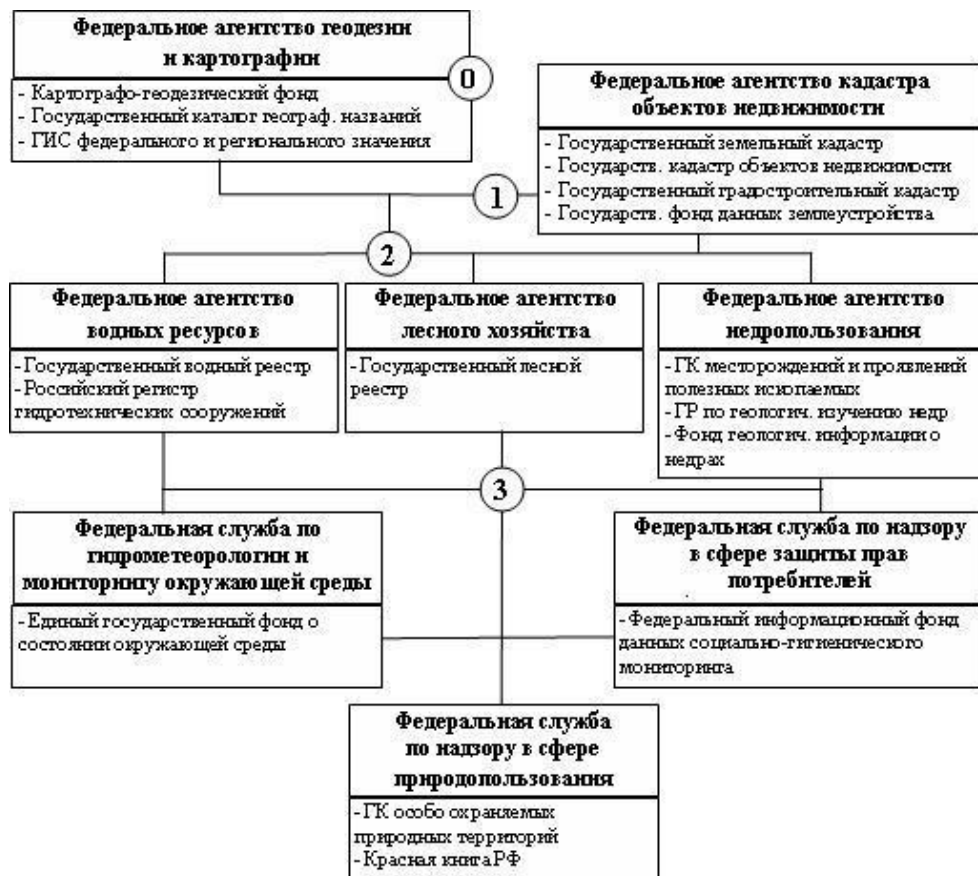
Федеральное агентство геодезии и картографии

0

- Картографо-геодезический фонд
- Государственный каталог географ. названий
- ГИС федерального и регионального значения

Федеральное агентство кадастра объектов недвижимости

- Государственный земельный кадастр
- Государств. кадастр объектов недвижимости
- Государственный градостроительный кадастр
- Государств. фонд данных землеустройства

1

2

Федеральное агентство водных ресурсов

-Государственный водный реестр
-Российский регистр гидротехнических сооружений

Федеральное агентство лесного хозяйства

-Государственный лесной реестр

Федеральное агентство недропользования

-ГК месторождений и проявлений полезных ископаемых
-ГР по геологич. изучению недр
-Фонд геологич. информации о недрах

3

Федеральная служба по гидрометеорологии и мониторингу окружающей среды

-Единый государственный фонд о состоянии окружающей среды

Федеральная служба по надзору в сфере защиты прав потребителей

-Федеральный информационный фонд данных социально-гигиенического мониторинга

Федеральная служба по надзору в сфере природопользования

-ГК особо охраняемых природных территорий
-Красная книга РФ